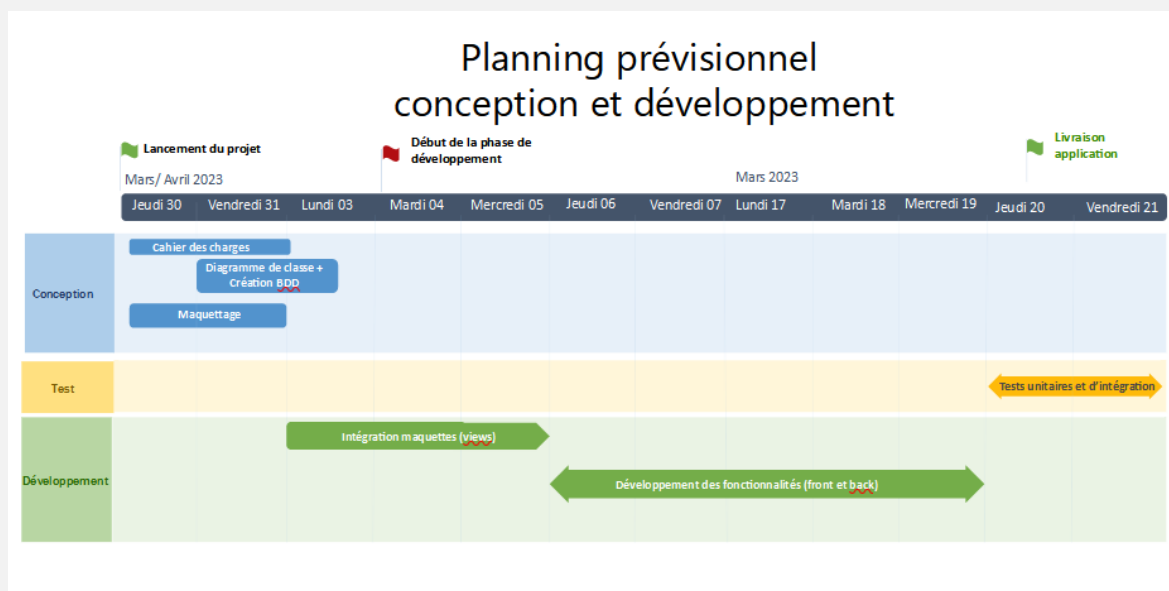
Planning prévisionnel
conception et développement

Lancement du projet

Début de la phase de développement

Livraison application

Mars/ Avril 2023

Mars 2023

| Jeudi 30 | Vendredi 31 | Lundi 03 | Mardi 04 | Mercredi 05 | Jeudi 06 | Vendredi 07 | Lundi 17 | Mardi 18 | Mercredi 19 | Jeudi 20 | Vendredi 21 |
|---|---|---|---|---|---|---|---|---|---|---|---|

Conception

Cahier des charges

Diagramme de classe + Création BDD

Maquettage

Test

Tests unitaires et d'intégration

Développement

Intégration maquettes (views)

Développement des fonctionnalités (front et back)